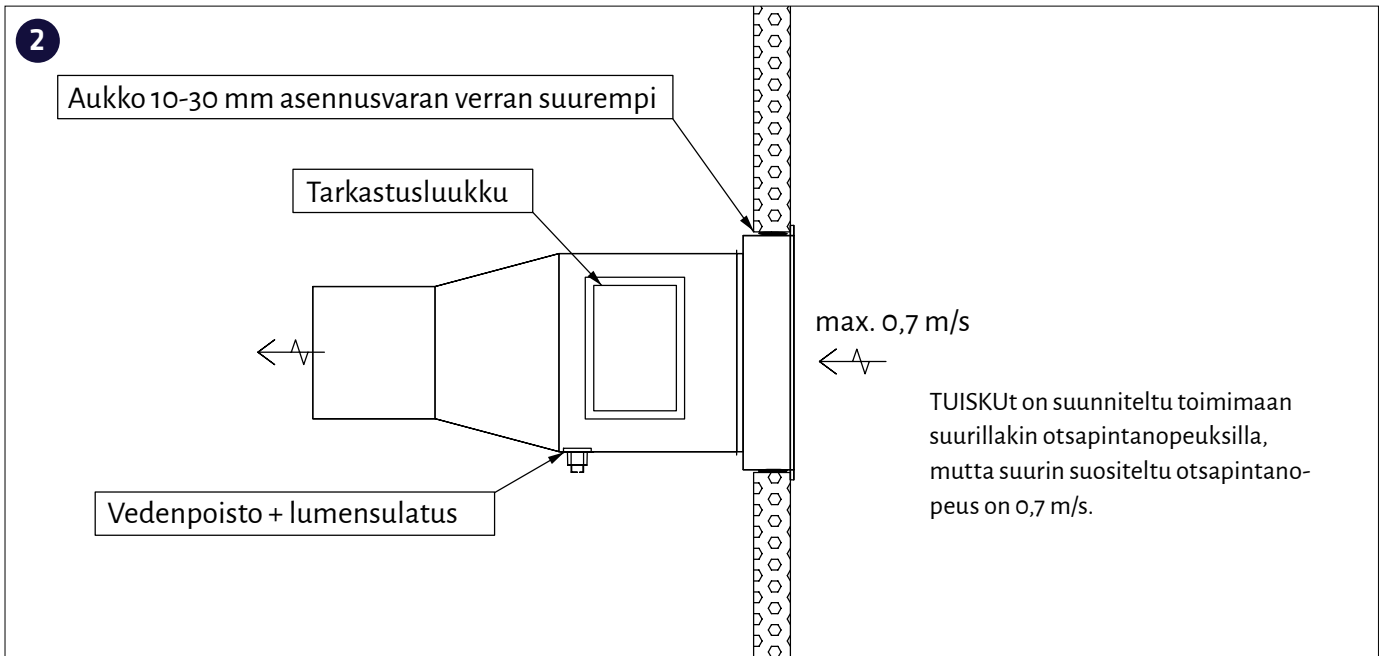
2

Aukko 10-30 mm asennusvaran verran suurempi

Tarkastusluukku

max. 0,7 m/s

TUISKUt on suunniteltu toimimaan suurillakin otsapintanopeuksilla, mutta suurin suositeltu otsapintanopeus on 0,7 m/s.

Vedenpoisto + lumensulatus